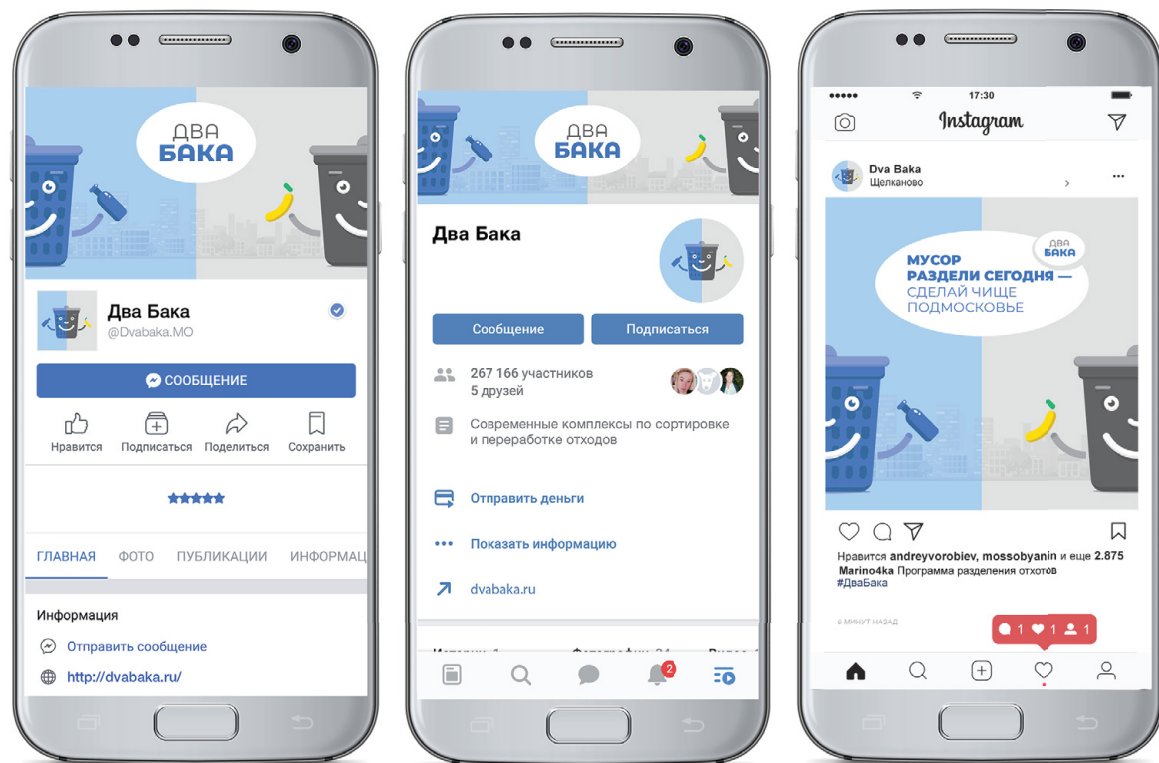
ДВА
БАКА

Два Бака
@Dvabaka.MO

СООБЩЕНИЕ

Нравится Подписаться Поделиться Сохранить

ГЛАВНАЯ ФОТО ПУБЛИКАЦИИ ИНФОРМАЦ

Информация

Отправить сообщение

http://dvabaka.ru/

ДВА
БАКА

Два Бака

Сообщение Подписаться

267 166 участников
5 друзей

Созременные комплексы по сортировке и переработке отходов

Отправить деньги

Показать информацию

dvabaka.ru

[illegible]

2

17:30

Instagram

Dva Baka
Щелканово

ДВА
БАКА

МУСОР РАЗДЕЛИ СЕГОДНЯ — СДЕЛАЙ ЧИЩЕ ПОДМОСКОВЬЕ

Нравится andreyvorobiev, mossobyanin и еще 2.875
Marino4ka Программа разделения отхотов
#ДваБака

8 МИНУТ НАЗАД

1 1 1